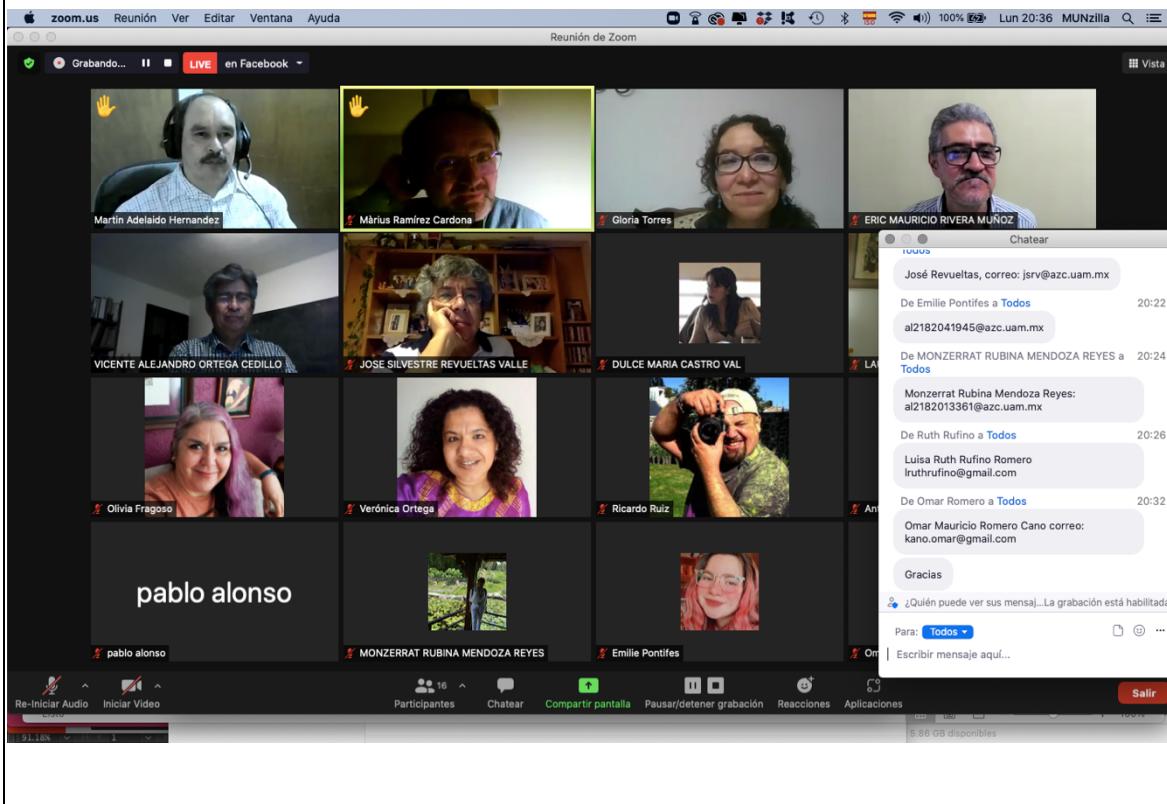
zoom.us Reunión Ver Editar Ventana Ayuda
100% Lun 20:36 MUNzilla
Reunión de Zoom
Grabando... LIVE en Facebook
Vista

Martin Adelaido Hernandez
Màrius Ramírez Cardona
Gloria Torres
ERIC MAURICIO RIVERA MUÑOZ
VICENTE ALEJANDRO ORTEGA CEDILLO
JOSE SILVESTRE REVUELTAS VALLE
DULCE MARIA CASTRO VAL
LA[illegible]
Olivia Fragoso
Verónica Ortega
Ricardo Ruiz
Ant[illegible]
pablo alonso
pablo alonso
MONZERRAT RUBINA MENDOZA REYES
Emilie Pontifes
Om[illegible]

Chatear
Todos
José Revueltas, correo: jsrv@azc.uam.mx
De Emilie Pontifes a Todos 20:22
al2182041945@azc.uam.mx
De MONZERRAT RUBINA MENDOZA REYES a Todos 20:24
Monzerrat Rubina Mendoza Reyes: al2182013361@azc.uam.mx
De Ruth Rufino a Todos 20:26
Luisa Ruth Rufino Romero lruthrufino@gmail.com
De Omar Romero a Todos 20:32
Omar Mauricio Romero Cano correo: kano.omar@gmail.com
Gracias
¿Quién puede ver sus mensaj...La grabación está habilitada
Para: Todos
Escribir mensaje aquí...

Re-Iniciar Audio Iniciar Video 16 Participantes Chatear Compartir pantalla Pausar/detener grabación Reacciones Aplicaciones Salir
5.86 GB disponibles